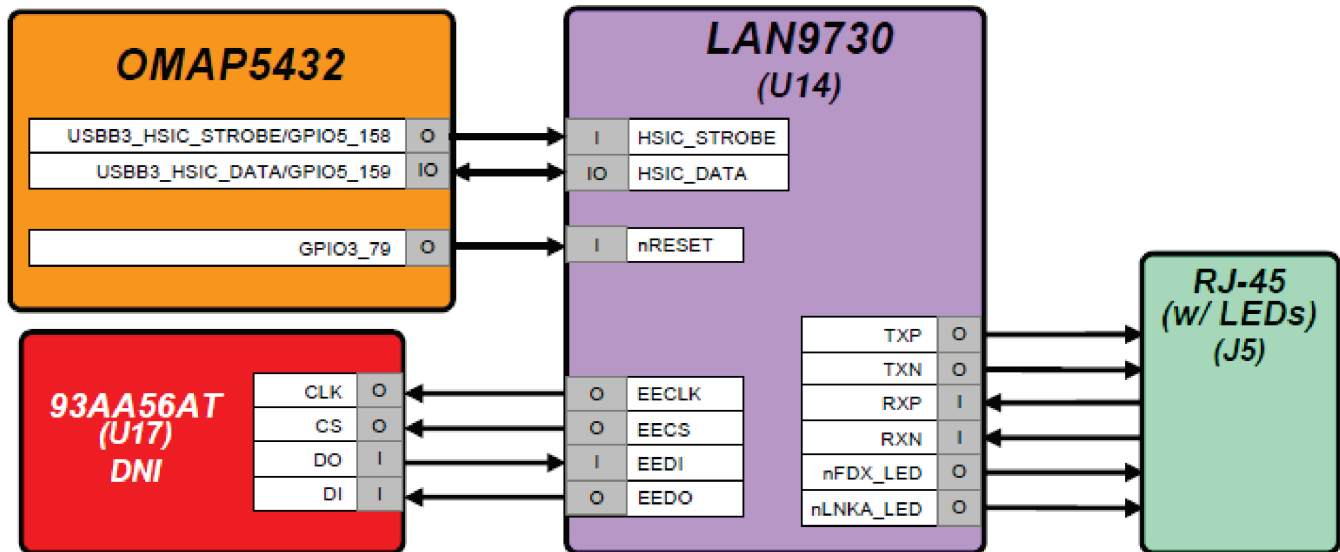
OMAP5432

USBB3_HSIC_STROBE/GPIO5_158 O
USBB3_HSIC_DATA/GPIO5_159 IO
GPIO3_79 O

LAN9730
(U14)

I HSIC_STROBE
IO HSIC_DATA
I nRESET

TXP O
TXN O
RXP I
RXN I
nFDX_LED O
nLNKA_LED O

O EECLK
O EECS
I EEDI
O EEDO

93AA56AT
(U17)
DNI

CLK O
CS O
DO I
DI I

RJ-45
(w/ LEDs)
(J5)